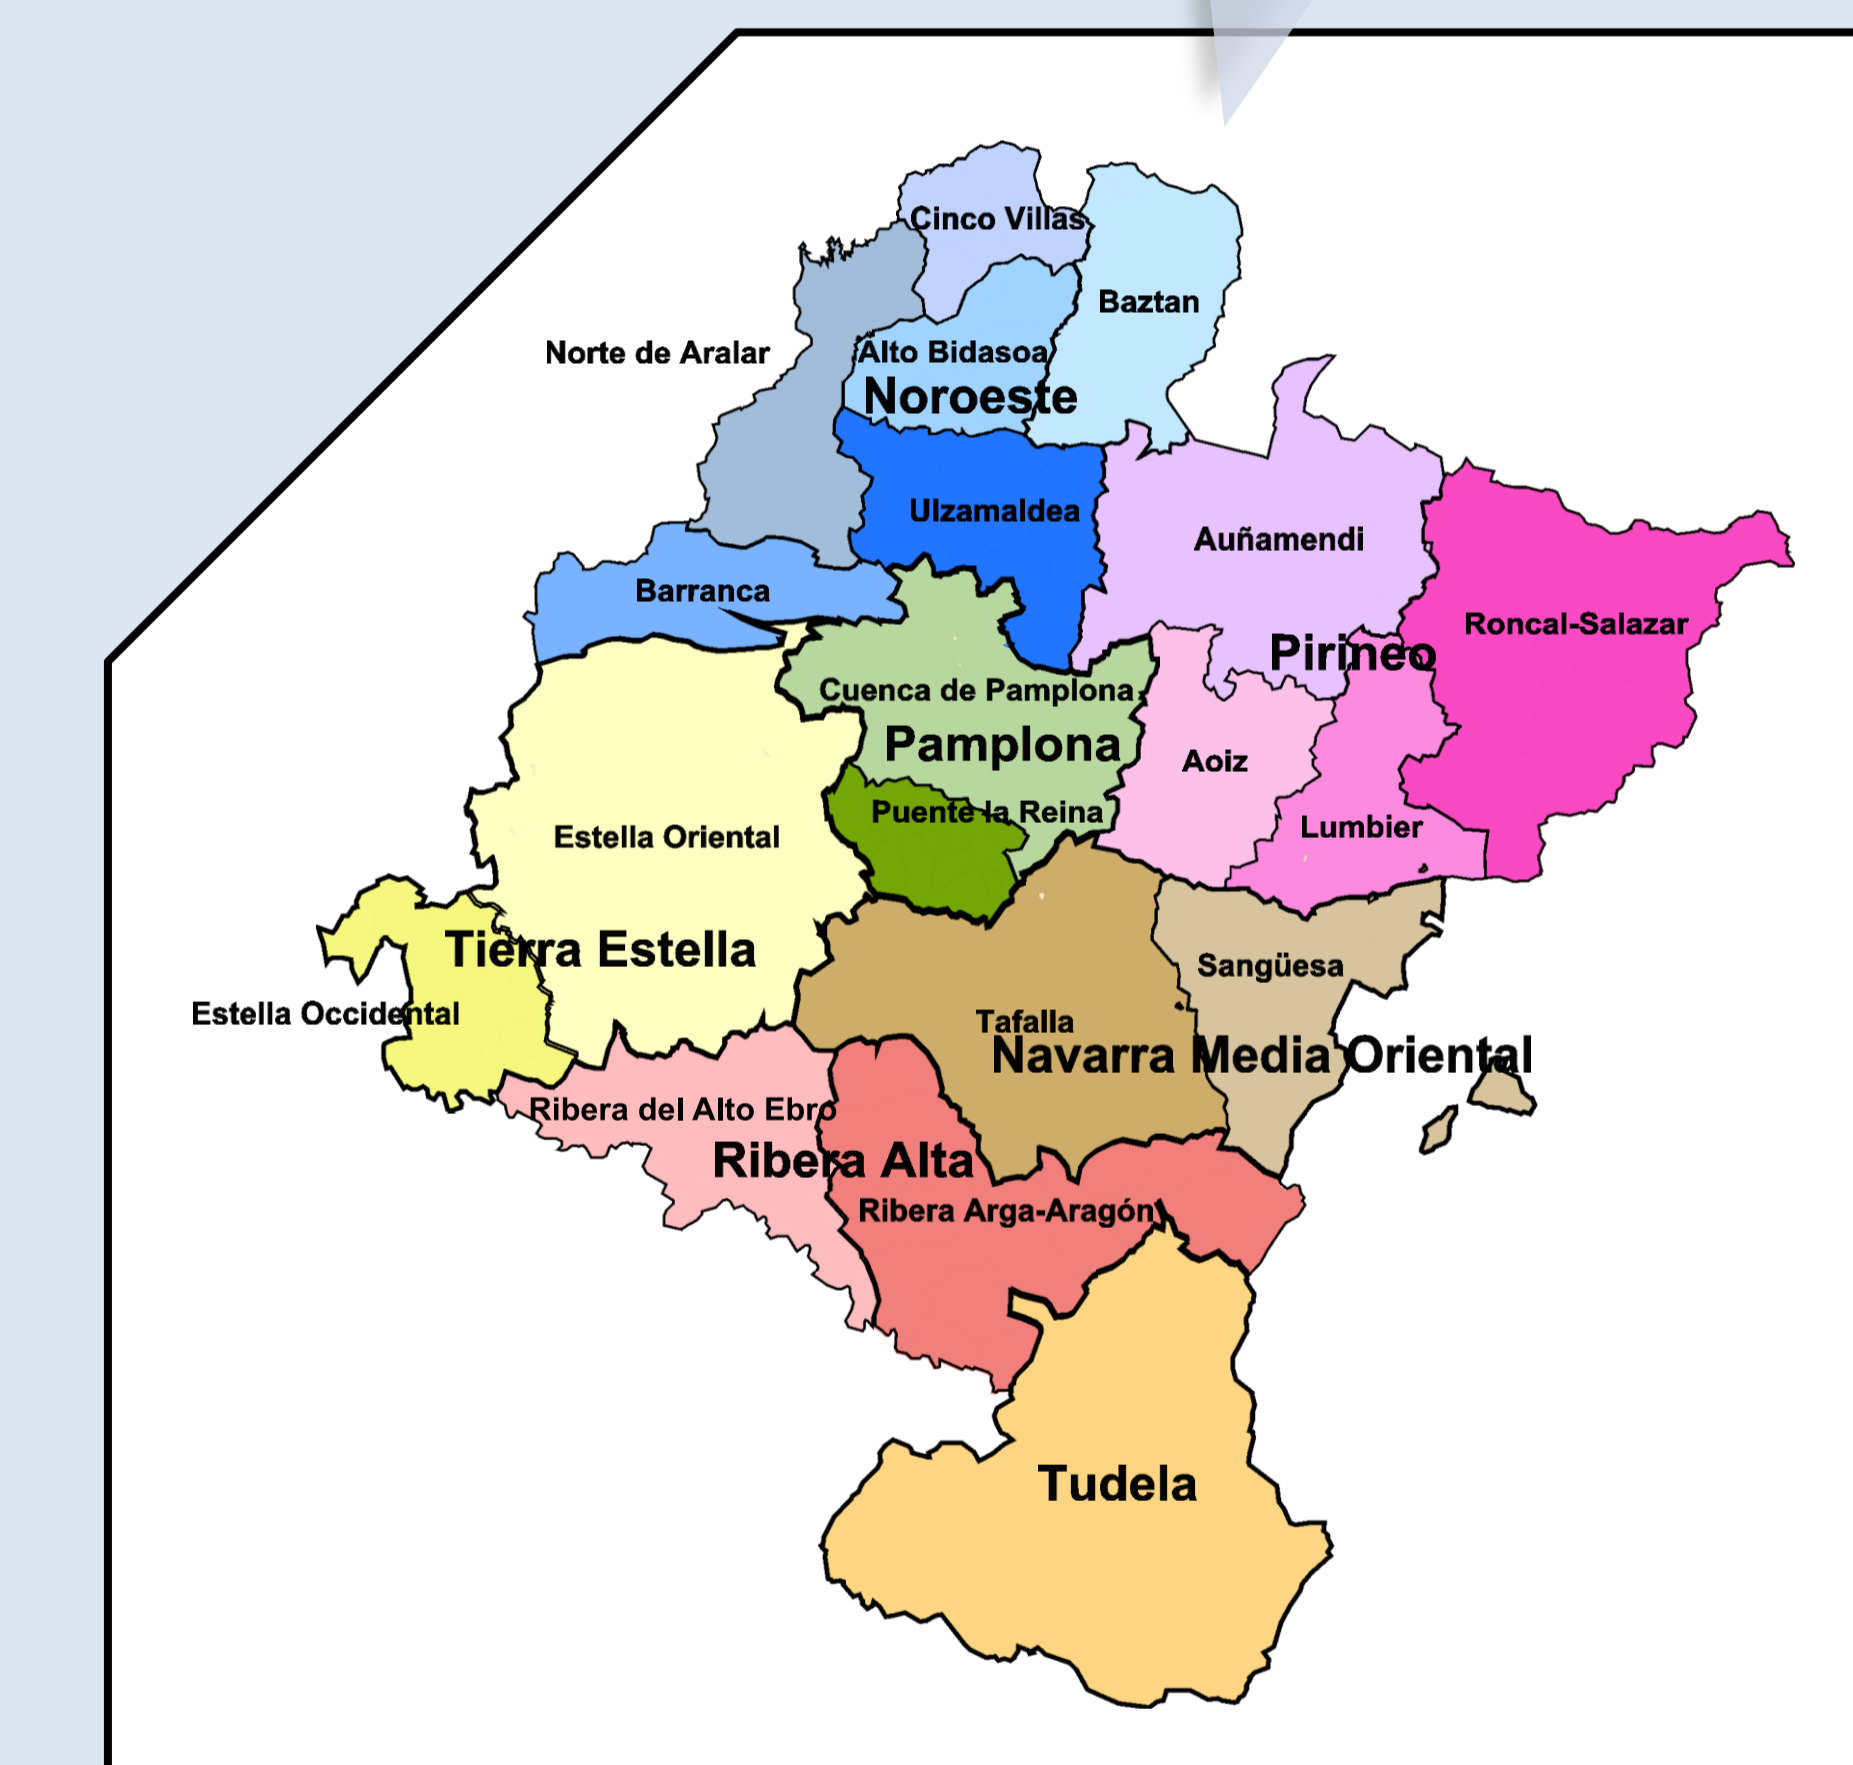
Cinco Villas
Baztan
Norte de Aralar
Alto Bidasoa
Noroeste
Ulzamaldea
Auñamendi
Barranca
Roncal-Salazar
Pirineo
Cuenca de Pamplona
Pamplona
Aoiz
Puente la Reina
Lumbier
Estella Oriental
Tierra Estella
Sangüesa
Estella Occidental
Tafalla
Navarra Media Oriental
Ribera del Alto Ebro
Ribera Alta
Ribera Arga-Aragón
Tudela